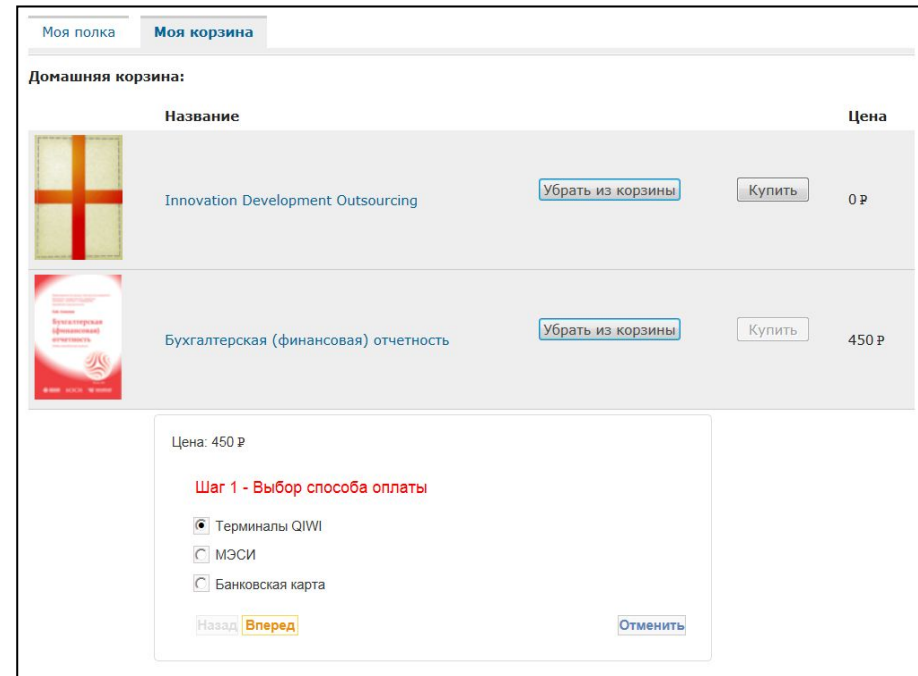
Моя полка | Моя корзина

Домашняя корзина:

| | Название | | | Цена |
|---|---|---|---|---|
| | Innovation Development Outsourcing | Убрать из корзины | Купить | 0 ₽ |
| | Бухгалтерская (финансовая) отчетность | Убрать из корзины | Купить | 450 ₽ |

Цена: 450 ₽

Шаг 1 - Выбор способа оплаты

Терминалы QIWI
МЭСИ
Банковская карта

Назад Вперед Отменить